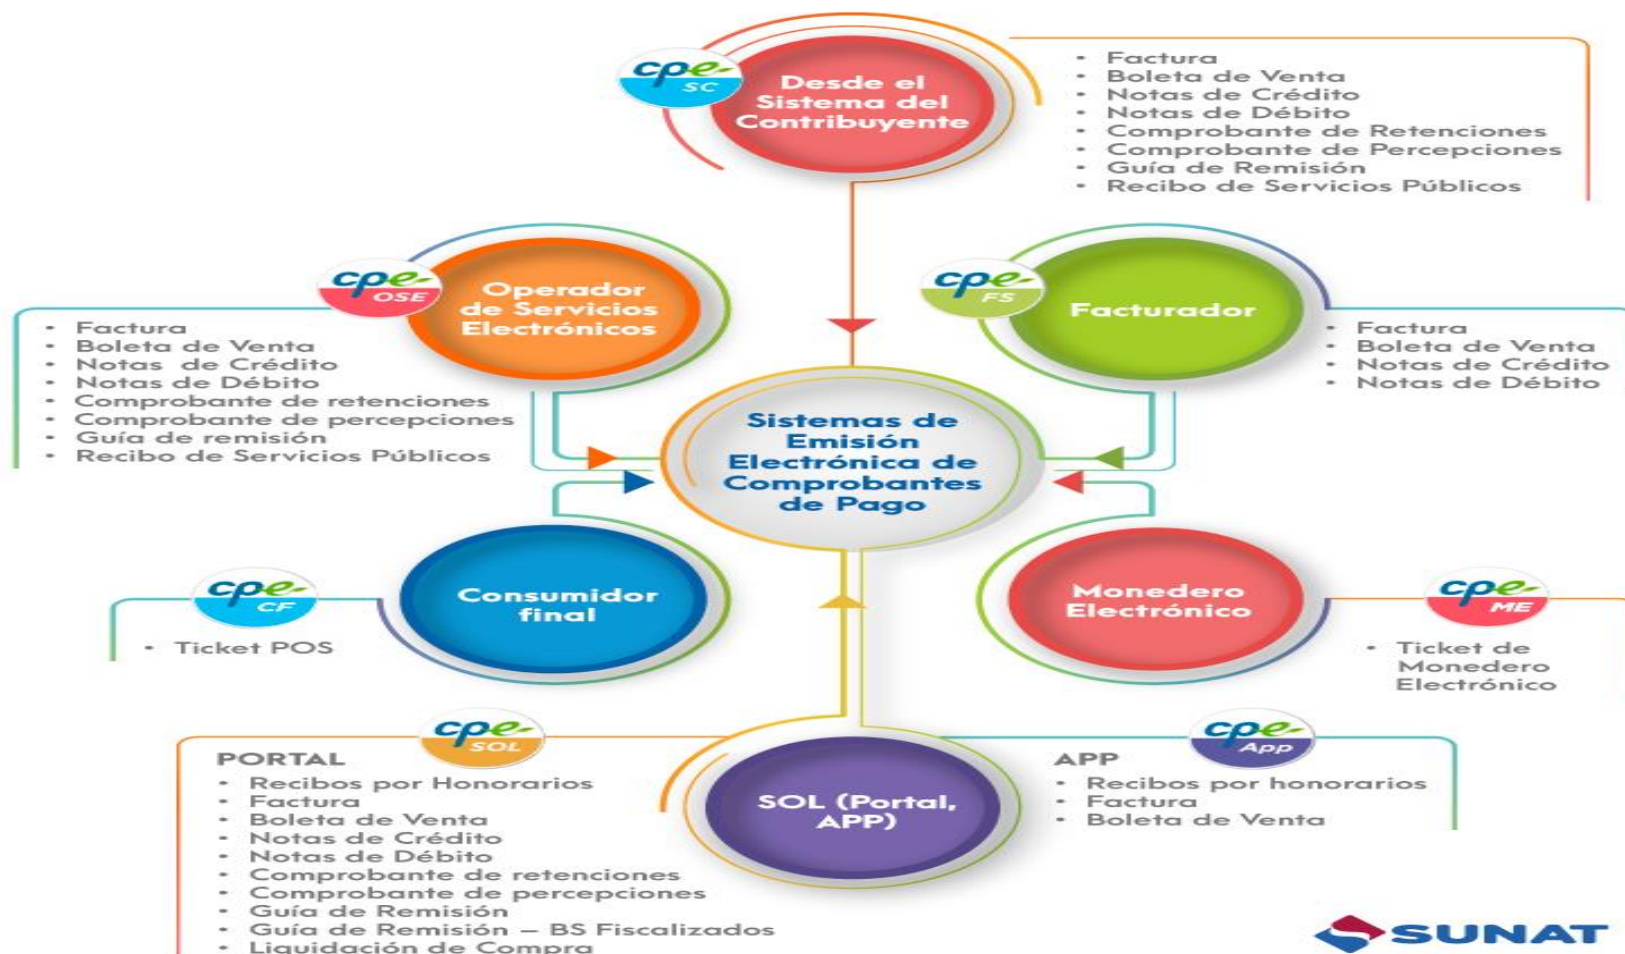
cpe SC

Desde el Sistema del Contribuyente

- Factura
- Boleta de Venta
- Notas de Crédito
- Notas de Débito
- Comprobante de Retenciones
- Comprobante de Percepciones
- Guía de Remisión
- Recibo de Servicios Públicos

cpe OSE

Operador de Servicios Electrónicos

- Factura
- Boleta de Venta
- Notas de Crédito
- Notas de Débito
- Comprobante de retenciones
- Comprobante de percepciones
- Guía de remisión
- Recibo de Servicios Públicos

cpe FS

Facturador

- Factura
- Boleta de Venta
- Notas de Crédito
- Notas de Débito

Sistemas de Emisión Electrónica de Comprobantes de Pago

cpe CF

Consumidor final

- Ticket POS

Monedero Electrónico

cpe ME

- Ticket de Monedero Electrónico

cpe SOL

PORTAL

- Recibos por Honorarios
- Factura
- Boleta de Venta
- Notas de Crédito
- Notas de Débito
- Comprobante de retenciones
- Comprobante de percepciones
- Guía de Remisión
- Guía de Remisión – BS Fiscalizados
- Liquidación de Compra

SOL (Portal, APP)

cpe App

APP

- Recibos por honorarios
- Factura
- Boleta de Venta

SUNAT